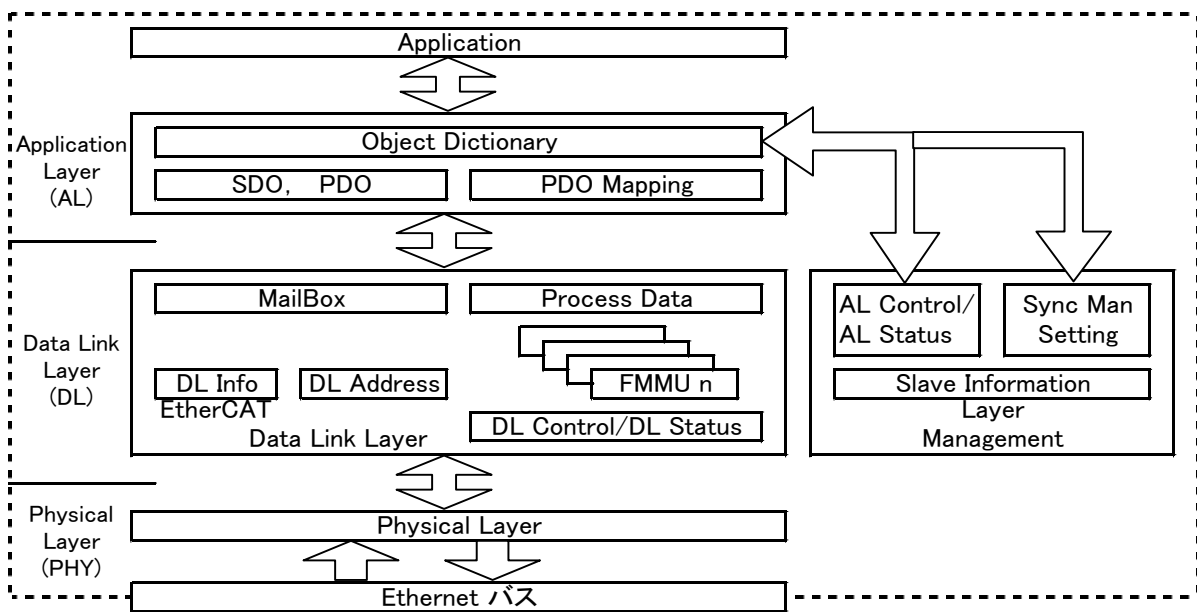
Application

Application Layer (AL)

Object Dictionary

SDO, PDO

PDO Mapping

Data Link Layer (DL)

MailBox

Process Data

DL Info

DL Address

FMMU n

EtherCAT Data Link Layer

DL Control/DL Status

AL Control/ AL Status

Sync Man Setting

Slave Information

Layer Management

Physical Layer (PHY)

Physical Layer

Ethernet バス